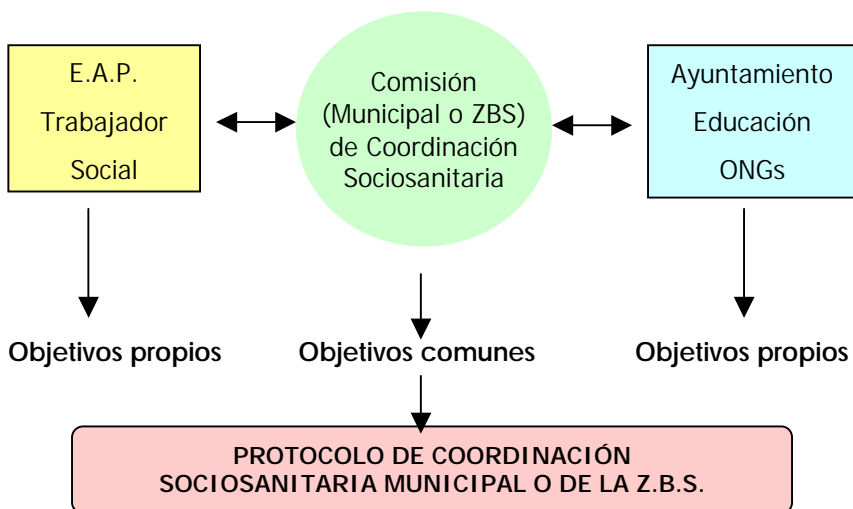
E.A.P.
Trabajador
Social

Comisión
(Municipal o ZBS)
de Coordinación
Sociosanitaria

Ayuntamiento
Educación
ONGs

Objetivos propios

Objetivos comunes

Objetivos propios

PROTOCOLO DE COORDINACIÓN
SOCIOSANITARIA MUNICIPAL O DE LA Z.B.S.